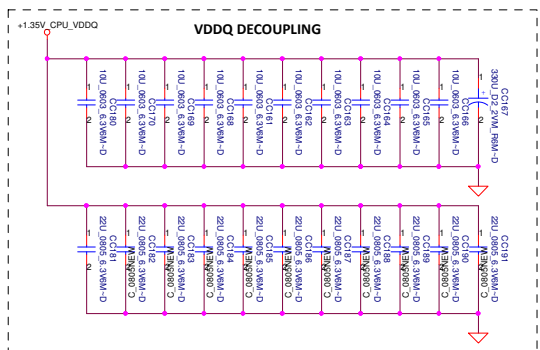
+1.35V_CPU_VDDQ

VDDQ DECOUPLING

CC180 10U_0603_6.3V6M-D
CC170 10U_0603_6.3V6M-D
CC169 10U_0603_6.3V6M-D
CC168 10U_0603_6.3V6M-D
CC161 10U_0603_6.3V6M-D
CC162 10U_0603_6.3V6M-D
CC163 10U_0603_6.3V6M-D
CC164 10U_0603_6.3V6M-D
CC165 10U_0603_6.3V6M-D
CC166 10U_0603_6.3V6M-D
CC167 330U_D2_2VM_R6M-D

CC181 22U_0805_6.3V6M-D C_0805NEW
CC182 22U_0805_6.3V6M-D C_0805NEW
CC183 22U_0805_6.3V6M-D C_0805NEW
CC184 22U_0805_6.3V6M-D C_0805NEW
CC185 22U_0805_6.3V6M-D C_0805NEW
CC186 22U_0805_6.3V6M-D C_0805NEW
CC187 22U_0805_6.3V6M-D C_0805NEW
CC188 22U_0805_6.3V6M-D C_0805NEW
CC189 22U_0805_6.3V6M-D C_0805NEW
CC190 22U_0805_6.3V6M-D C_0805NEW
CC191 22U_0805_6.3V6M-D C_0805NEW